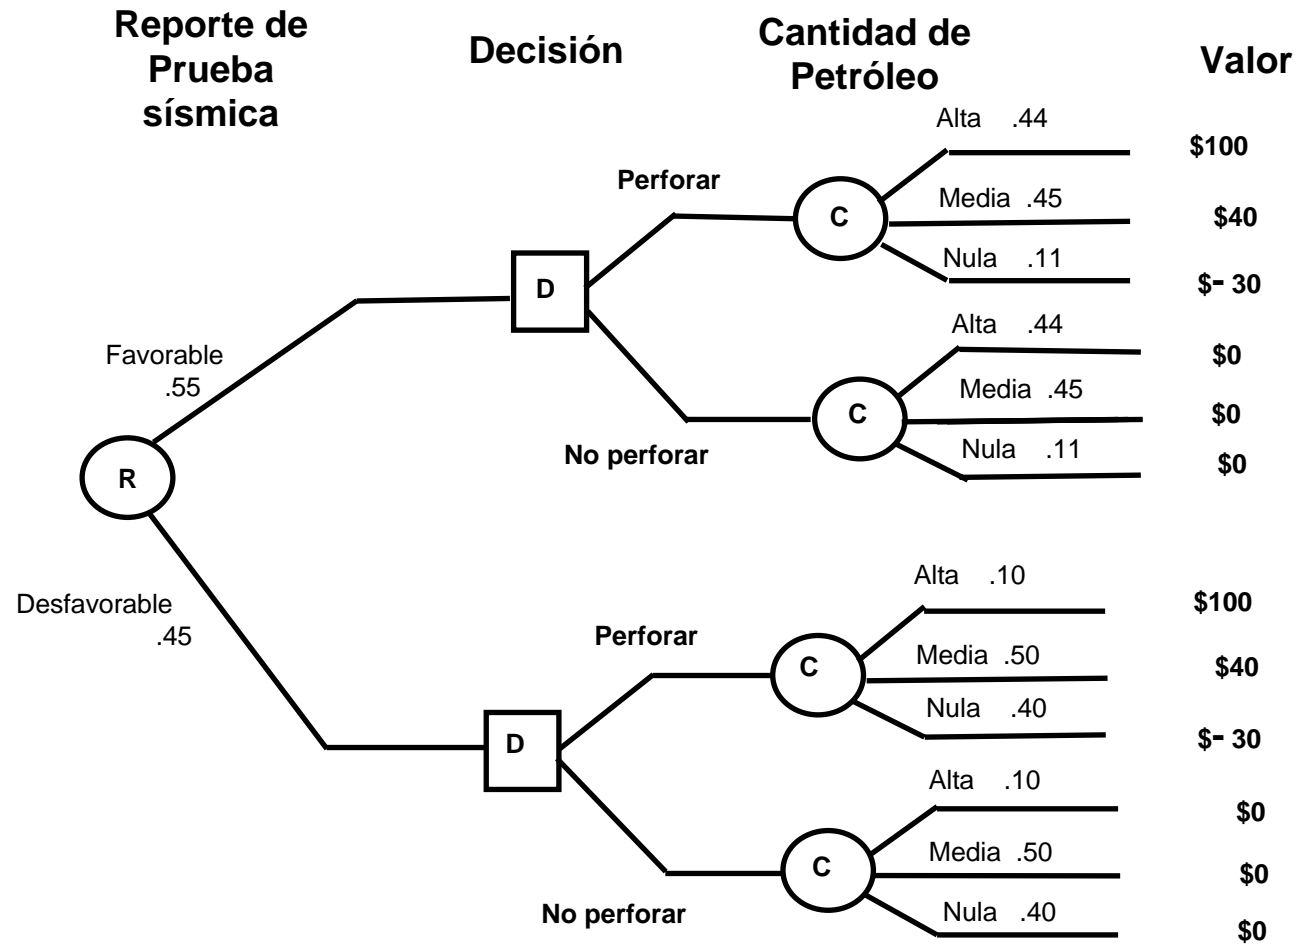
Reporte de Prueba sísmica

Decisión

Cantidad de Petróleo

Valor

Alta .44
$100
Perforar
C
Media .45
$40
Nula .11
$- 30
D
Alta .44
$0
Favorable
.55
Media .45
C
$0
Nula .11
No perforar
$0
R

Alta .10
Desfavorable
.45
$100
Perforar
C
Media .50
$40
Nula .40
D
$- 30
Alta .10
$0
Media .50
C
$0
Nula .40
No perforar
$0